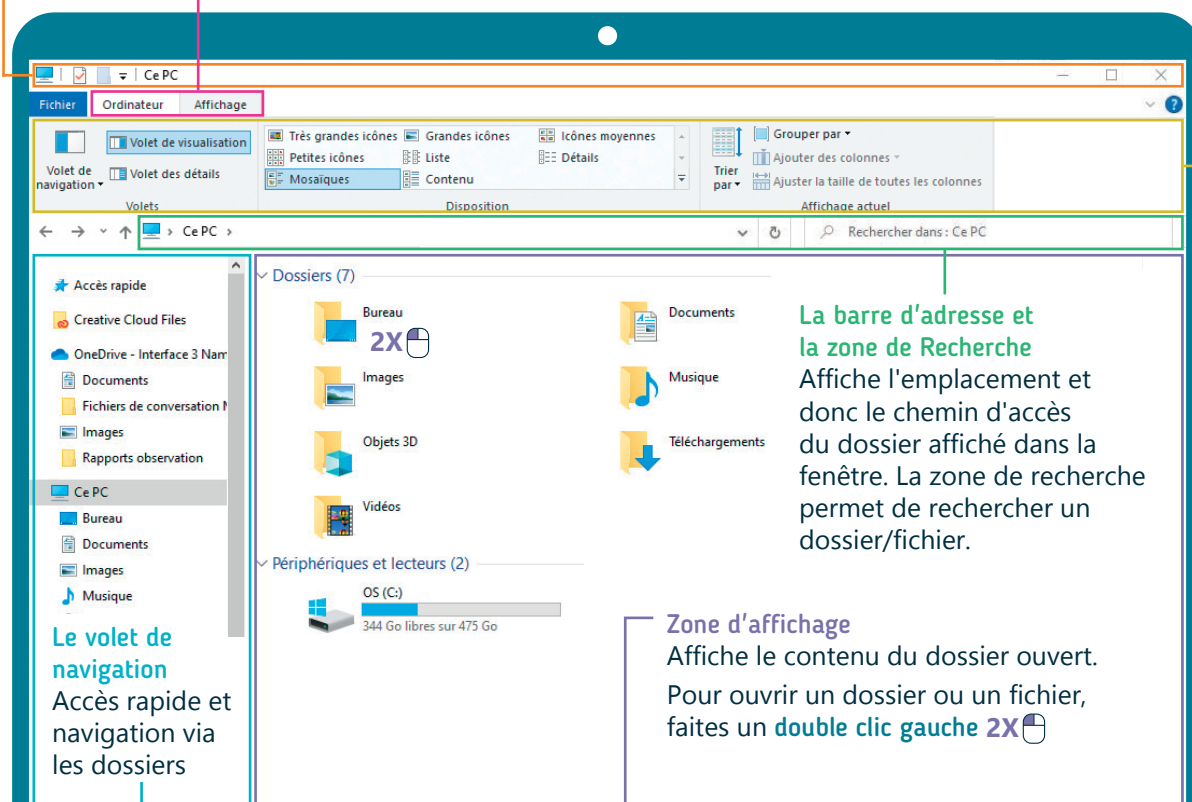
Ce PC

Fichier | Ordinateur | Affichage

Volet de navigation | Volet de visualisation | Volet des détails
Volets

Très grandes icônes | Grandes icônes | Icônes moyennes
Petites icônes | Liste | Détails
Mosaïques | Contenu
Disposition

Trier par | Grouper par | Ajouter des colonnes | Ajuster la taille de toutes les colonnes
Affichage actuel

Ce PC
Rechercher dans : Ce PC

Accès rapide
Creative Cloud Files
OneDrive - Interface 3 Nam
Documents
Fichiers de conversation N
Images
Rapports observation
Ce PC
Bureau
Documents
Images
Musique

Le volet de navigation
Accès rapide et navigation via les dossiers

Dossiers (7)
Bureau
2X
Documents
Images
Musique
Objets 3D
Téléchargements
Vidéos

La barre d'adresse et la zone de Recherche
Affiche l'emplacement et donc le chemin d'accès du dossier affiché dans la fenêtre. La zone de recherche permet de rechercher un dossier/fichier.

Périphériques et lecteurs (2)
OS (C:)
344 Go libres sur 475 Go

Zone d'affichage
Affiche le contenu du dossier ouvert.
Pour ouvrir un dossier ou un fichier, faites un double clic gauche 2X